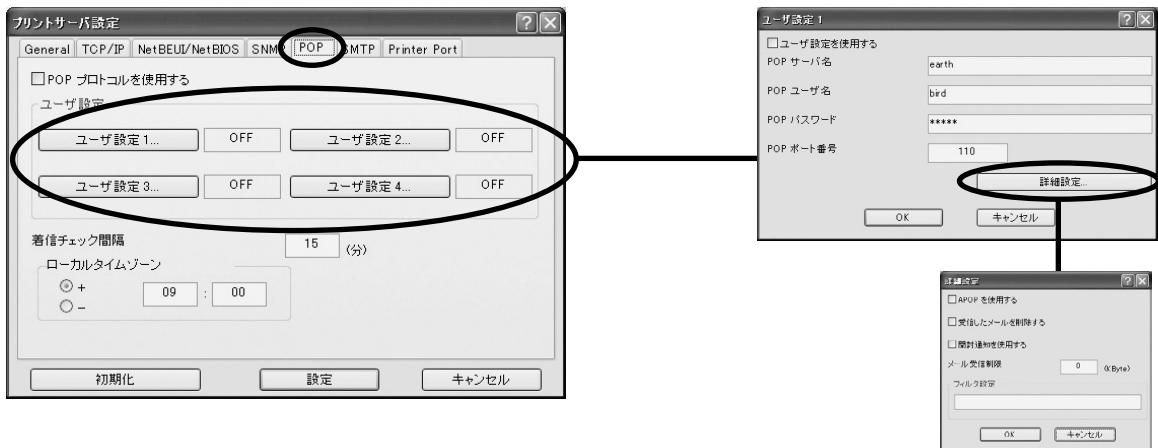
プリントサーバ設定

General | TCP/IP | NetBEUI/NetBIOS | SNMP | POP | SMTP | Printer Port

☐POP プロトコルを使用する

ユーザ設定

ユーザ設定 1... OFF ユーザ設定 2... OFF

ユーザ設定 3... OFF ユーザ設定 4... OFF

着信チェック間隔 15 (分)

ローカルタイムゾーン

◉ +
○ –
09 : 00

初期化 設定 キャンセル

ユーザ設定 1

☐ユーザ設定を使用する

POP サーバ名 earth

POP ユーザ名 bird

POP パスワード *****

POP ポート番号 110

詳細設定...

OK キャンセル

詳細設定

☐APOP を使用する

☐受信したメールを削除する

☐開封通知を使用する

メール受信制限 0 (KByte)

フィルタ設定

OK キャンセル